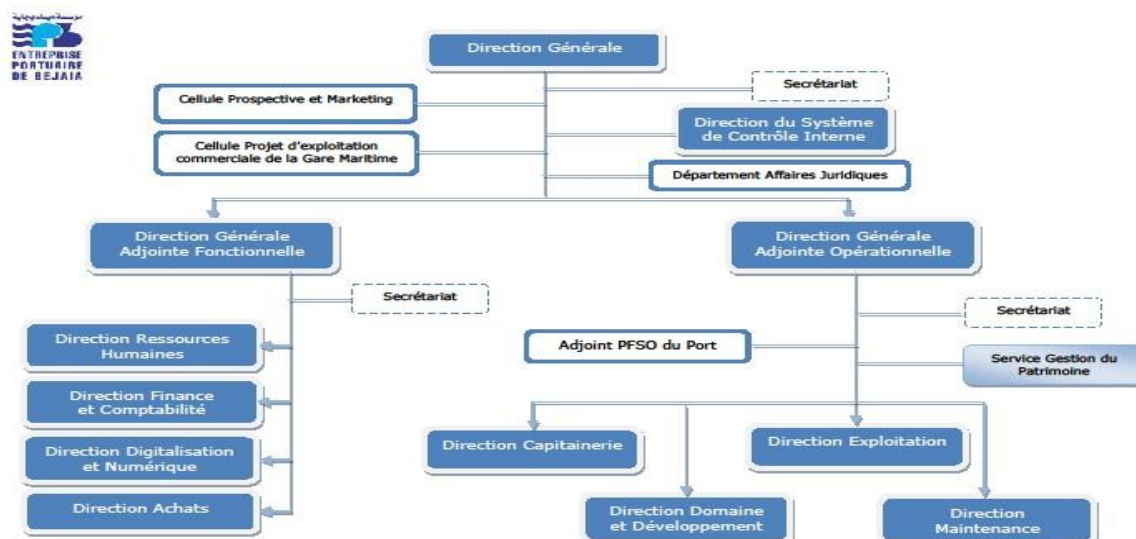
مؤسسة ميناء بجاية
ENTREPRISE PORTUAIRE DE BEJAIA

Direction Générale

Secrétariat

Cellule Prospective et Marketing

Direction du Système de Contrôle Interne

Cellule Projet d'exploitation commerciale de la Gare Maritime

Département Affaires Juridiques

Direction Générale Adjointe Fonctionnelle

Direction Générale Adjointe Opérationnelle

Secrétariat

Secrétariat

Direction Ressources Humaines

Adjoint PFSO du Port

Service Gestion du Patrimoine

Direction Finance et Comptabilité

Direction Digitalisation et Numérique

Direction Capitainerie

Direction Exploitation

Direction Achats

Direction Domaine et Développement

Direction Maintenance